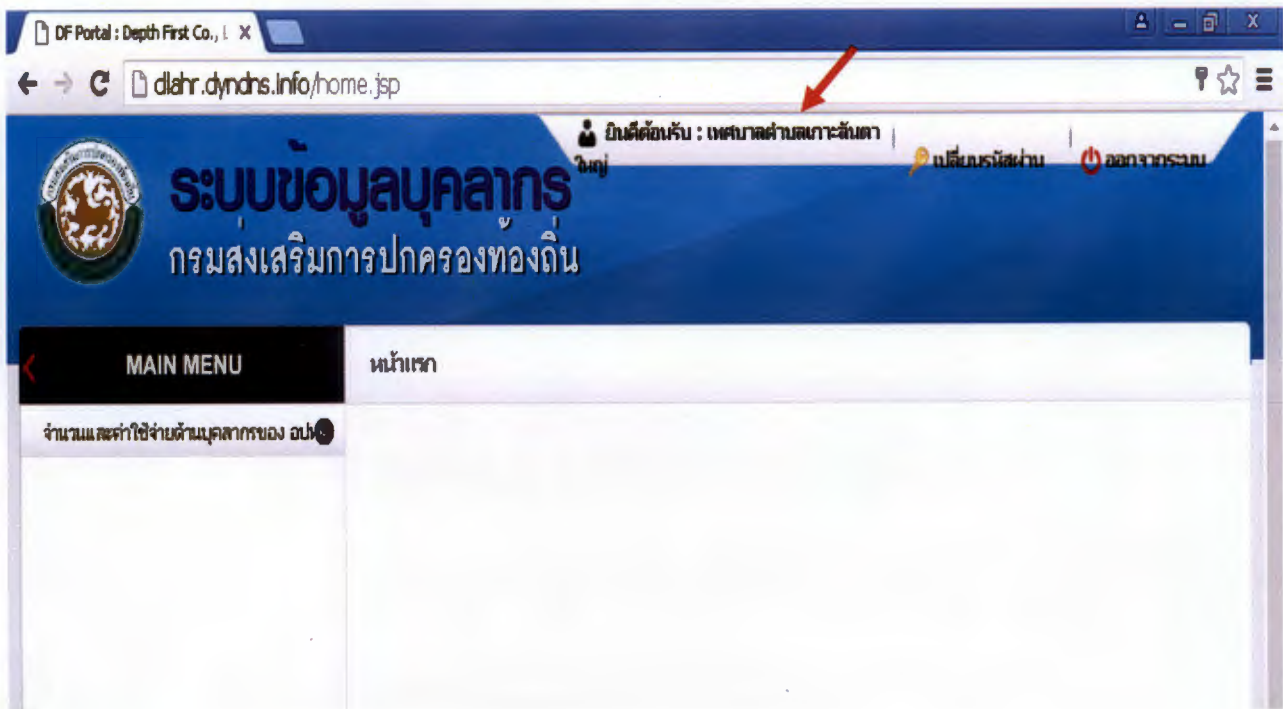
DF Portal : Depth First Co., L X

dlahr.dyndns.info/home.jsp

ยินดีต้อนรับ : เทศบาลตำบลเกาะลันตาใหญ่ | เปลี่ยนรหัสผ่าน | ออกจากระบบ

ระบบข้อมูลบุคลากร
กรมส่งเสริมการปกครองท้องถิ่น

MAIN MENU

หน้าแรก

จำนวนและค่าใช้จ่ายด้านบุคลากรของ อปท